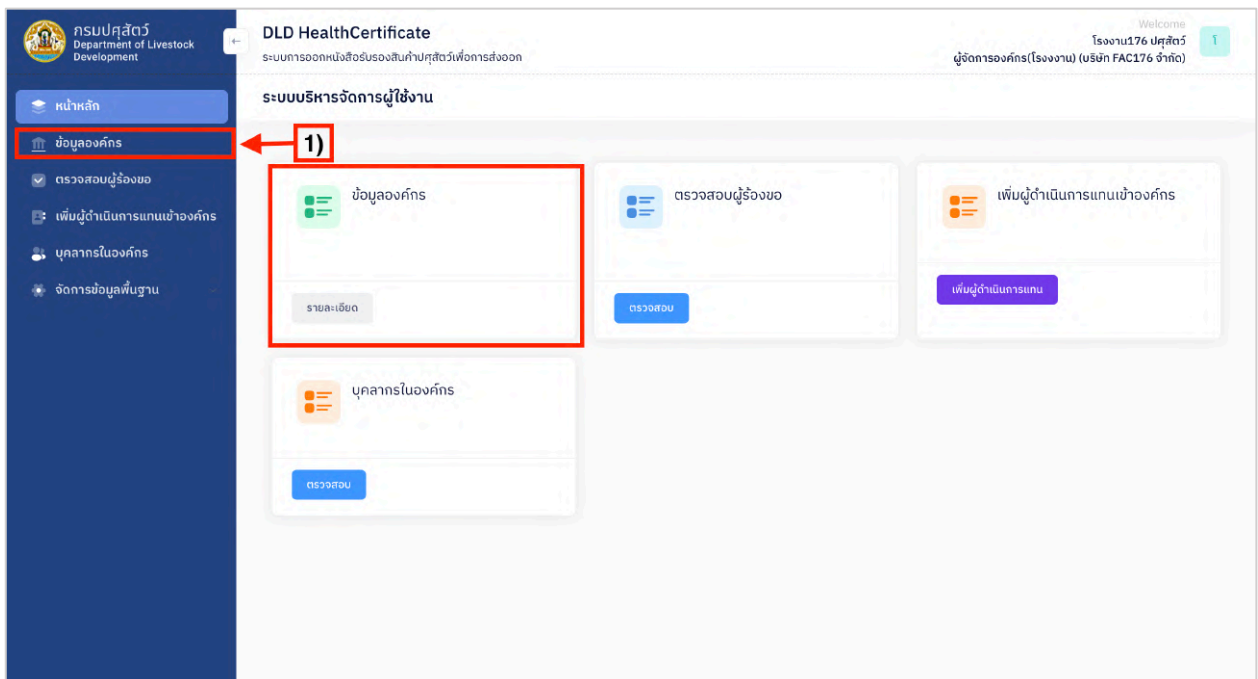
กรมปศุสัตว์
Department of Livestock Development

DLD HealthCertificate
ระบบการออกหนังสือรับรองสินค้าปศุสัตว์เพื่อการส่งออก

Welcome
โรงงาน176 ปศุสัตว์
ผู้จัดการองค์กร(โรงงาน) (บริษัท FAC176 จำกัด)
โ

หน้าหลัก
ข้อมูลองค์กร
ตรวจสอบผู้ร้องขอ
เพิ่มผู้ดำเนินการแทนเข้าองค์กร
บุคลากรในองค์กร
จัดการข้อมูลพื้นฐาน

1)

ระบบบริหารจัดการผู้ใช้งาน

ข้อมูลองค์กร
รายละเอียด

ตรวจสอบผู้ร้องขอ
ตรวจสอบ

เพิ่มผู้ดำเนินการแทนเข้าองค์กร
เพิ่มผู้ดำเนินการแทน

บุคลากรในองค์กร
ตรวจสอบ